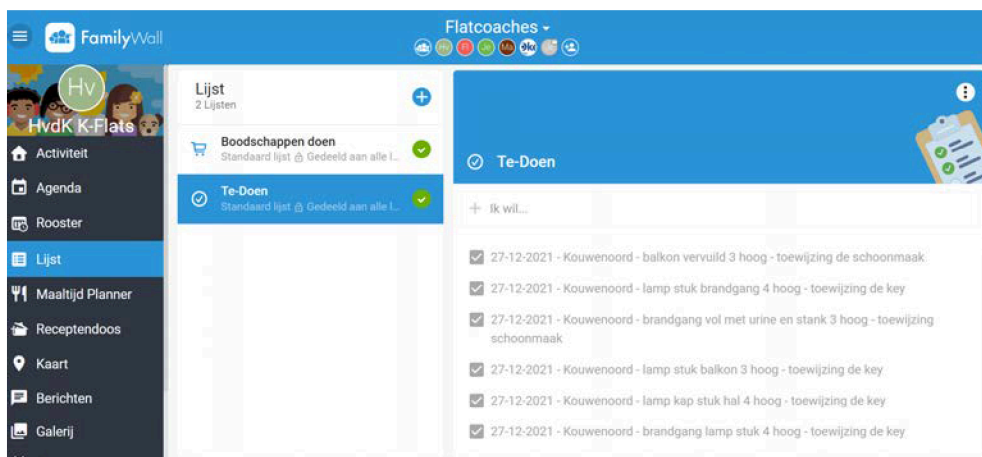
FamilyWall

Flatcoaches

Hv

HvdK K-Flats

Activiteit

Agenda

Rooster

Lijst

Maaltijd Planner

Receptendoos

Kaart

Berichten

Galerij

Lijst
2 Lijsten

Boodschappen doen
Standaard lijst Gedeeld aan alle l...

Te-Doen
Standaard lijst Gedeeld aan alle l...

Te-Doen

Ik wil...

27-12-2021 - Kouwenoord - balkon vervuild 3 hoog - toewijzing de schoonmaak

27-12-2021 - Kouwenoord - lamp stuk brandgang 4 hoog - toewijzing de key

27-12-2021 - Kouwenoord - brandgang vol met urine en stank 3 hoog - toewijzing schoonmaak

27-12-2021 - Kouwenoord - lamp stuk balkon 3 hoog - toewijzing de key

27-12-2021 - Kouwenoord - lamp kap stuk hal 4 hoog - toewijzing de key

27-12-2021 - Kouwenoord - brandgang lamp stuk 4 hoog - toewijzing de key